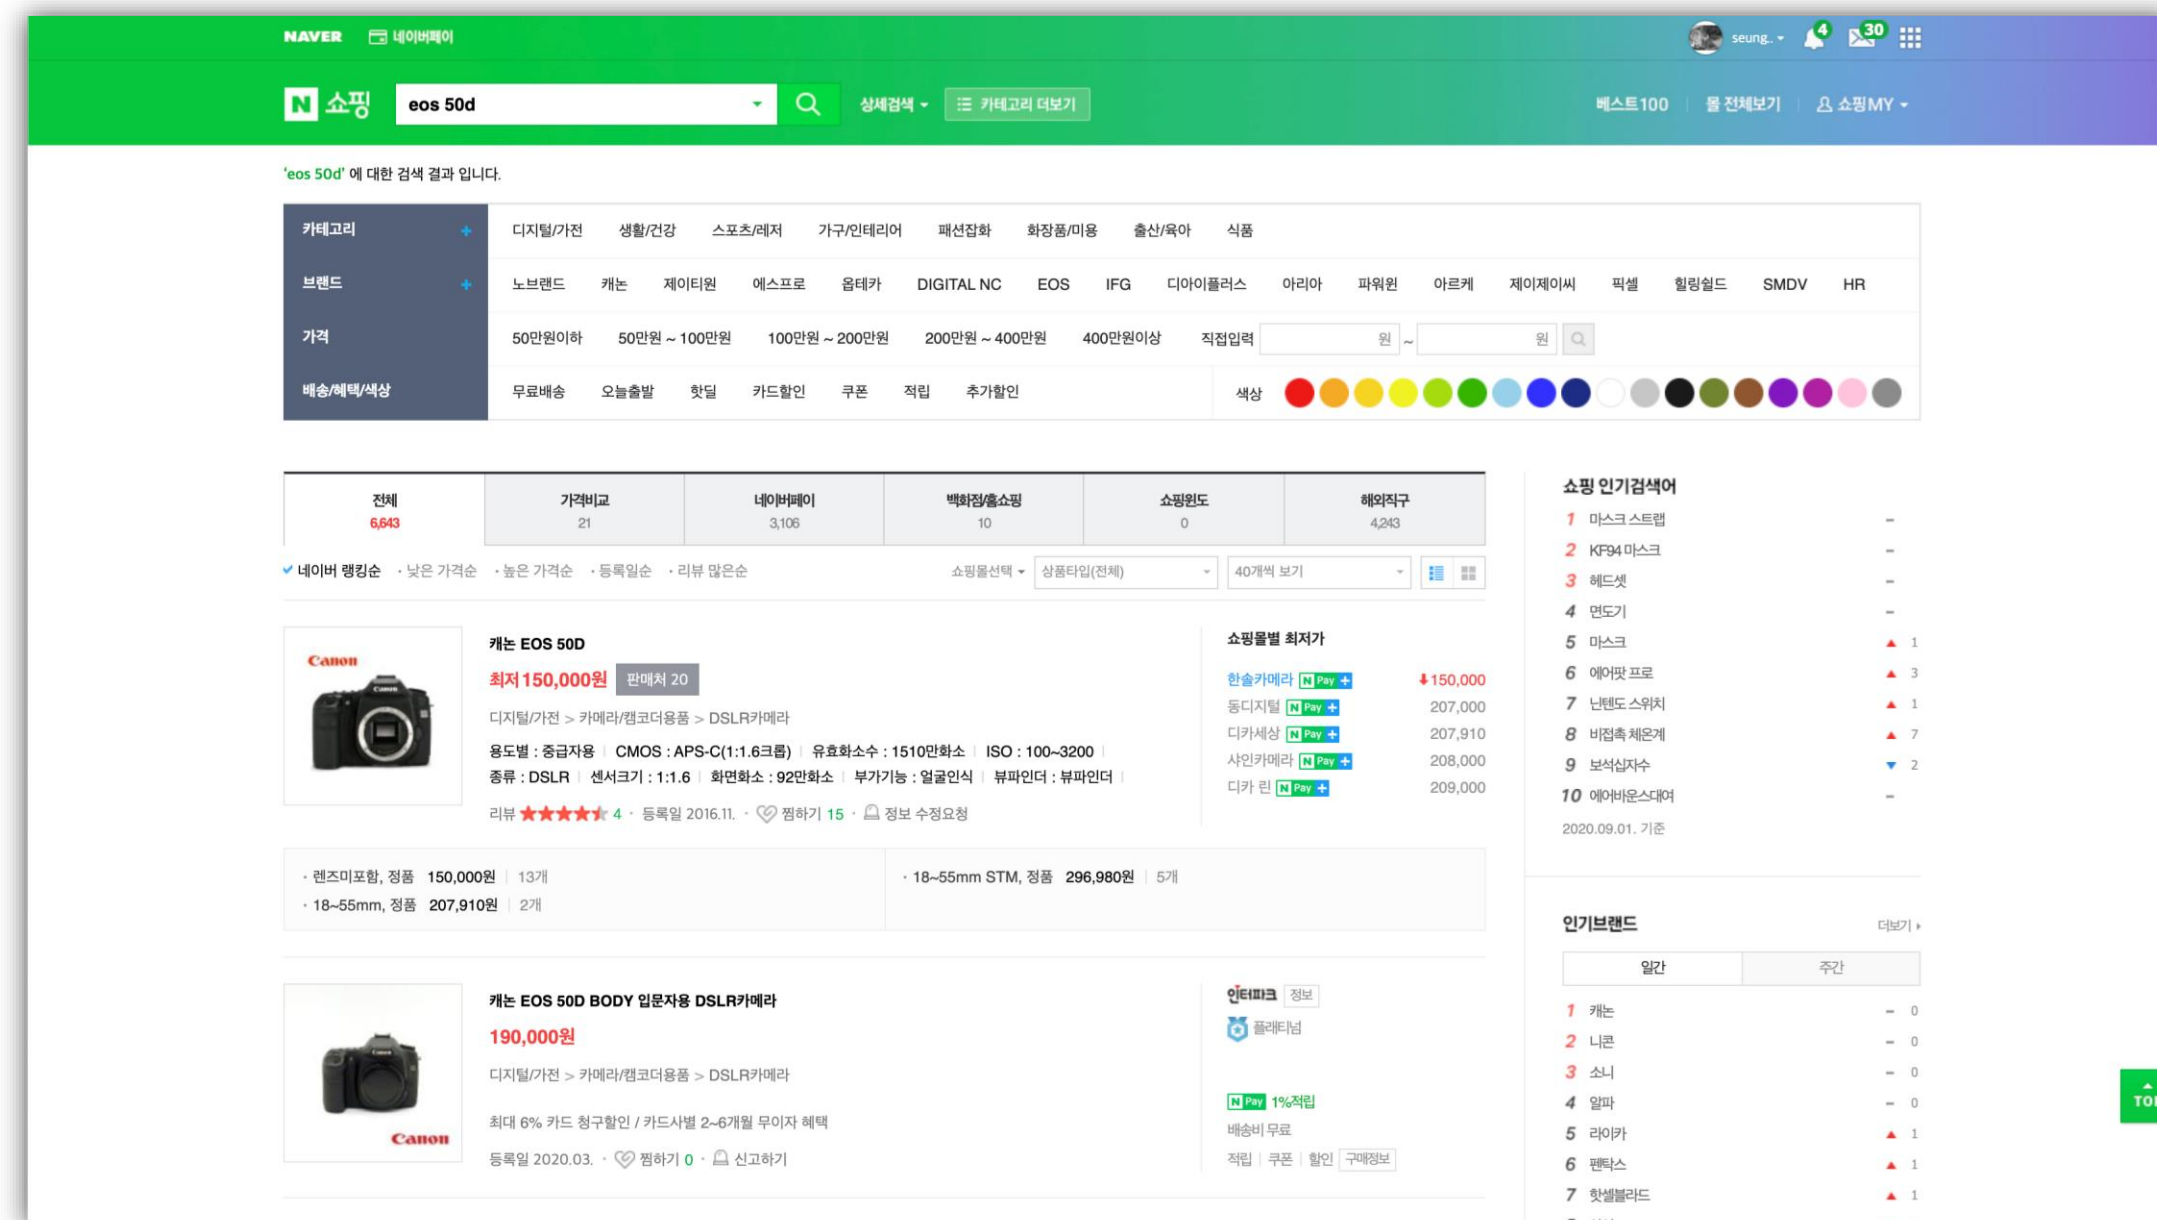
NAVER 네이버페이 seung. 4 30

N 쇼핑 eos 50d 상세검색 카테고리 더보기 베스트100 몰 전체보기 쇼핑MY

'eos 50d' 에 대한 검색 결과 입니다.

카테고리 + 디지털/가전 생활/건강 스포츠/레저 가구/인테리어 패션잡화 화장품/미용 출산/육아 식품

브랜드 + 노브랜드 캐논 제이티원 에스프로 옵테카 DIGITAL NC EOS IFG 디아이플러스 아리아 파워윈 아르케 제이제이씨 픽셀 힐링쉴드 SMDV HR

가격 50만원이하 50만원 ~ 100만원 100만원 ~ 200만원 200만원 ~ 400만원 400만원이상 직접입력 원 ~ 원

배송/혜택/색상 무료배송 오늘출발 핫딜 카드할인 쿠폰 적립 추가할인 색상

| 전체 6,643 | 가격비교 21 | 네이버페이 3,106 | 백화점/홈쇼핑 10 | 쇼핑윈도 0 | 해외직구 4,243 |
|---|---|---|---|---|---|

네이버 랭킹순 · 낮은 가격순 · 높은 가격순 · 등록일순 · 리뷰 많은순 쇼핑몰선택 상품타입(전체) 40개씩 보기

Canon
캐논 EOS 50D
최저150,000원 판매처 20
디지털/가전 > 카메라/캠코더용품 > DSLR카메라
용도별 : 중급자용 | CMOS : APS-C(1:1.6크롭) | 유효화소수 : 1510만화소 | ISO : 100~3200 |
종류 : DSLR | 센서크기 : 1:1.6 | 화면화소 : 92만화소 | 부가기능 : 얼굴인식 | 뷰파인더 : 뷰파인더 |
리뷰 4 · 등록일 2016.11. · 찜하기 15 · 정보 수정요청

쇼핑몰별 최저가
한솔카메라 N Pay + 150,000
동디지털 N Pay + 207,000
디카세상 N Pay + 207,910
샤인카메라 N Pay + 208,000
디카 린 N Pay + 209,000

· 렌즈미포함, 정품 150,000원 | 13개
· 18~55mm, 정품 207,910원 | 2개
· 18~55mm STM, 정품 296,980원 | 5개

캐논 EOS 50D BODY 입문자용 DSLR카메라
190,000원
디지털/가전 > 카메라/캠코더용품 > DSLR카메라
최대 6% 카드 청구할인 / 카드사별 2~6개월 무이자 혜택
등록일 2020.03. · 찜하기 0 · 신고하기
Canon

인터파크 정보
플래티넘
N Pay 1%적립
배송비 무료
적립 | 쿠폰 | 할인 구매정보

쇼핑 인기검색어
1 마스크 스트랩 –
2 KF94 마스크 –
3 헤드셋 –
4 면도기 –
5 마스크 1
6 에어팟 프로 3
7 닌텐도 스위치 1
8 비접촉 체온계 7
9 보석십자수 2
10 에어바운스대여 –
2020.09.01. 기준

인기브랜드 더보기
일간 주간
1 캐논 – 0
2 니콘 – 0
3 소니 – 0
4 알파 – 0
5 라이카 1
6 펜탁스 1
7 핫셀블라드 1

TO